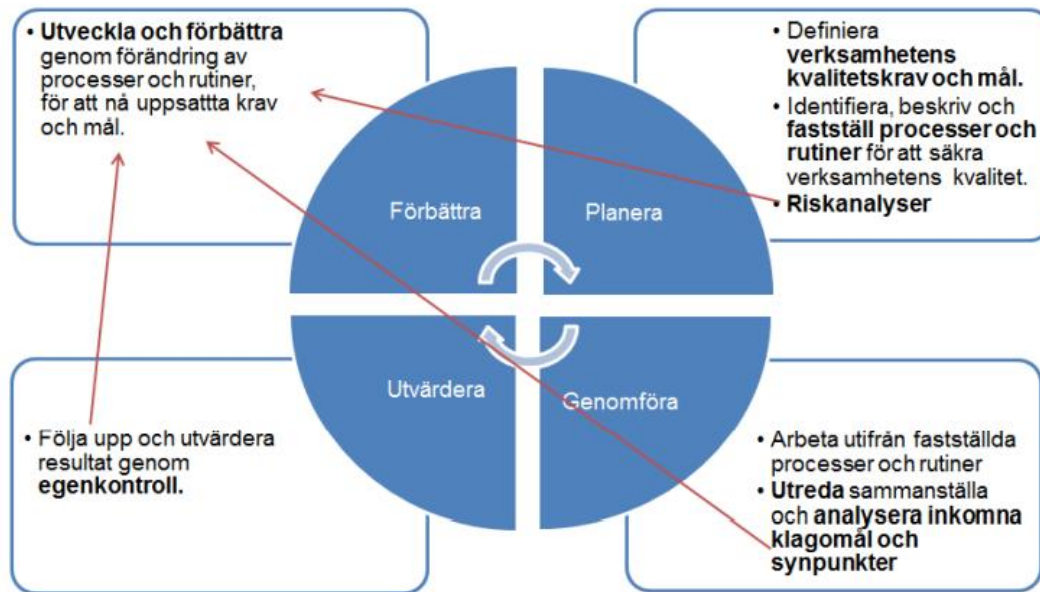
• **Utveckla och förbättra** genom förändring av processer och rutiner, för att nå uppsattta krav och mål.

• Definiera **verksamhetens kvalitetskrav och mål.**
• Identifiera, beskriv och **fastställ processer och rutiner** för att säkra verksamhetens kvalitet.
• **Riskanalyser**

Förbättra

Planera

Utvärdera

Genomföra

• Följa upp och utvärdera resultat genom **egenkontroll.**

• Arbeta utifrån fastställda processer och rutiner
• **Utreda** sammanställa och **analysera inkomna klagomål och synpunkter**